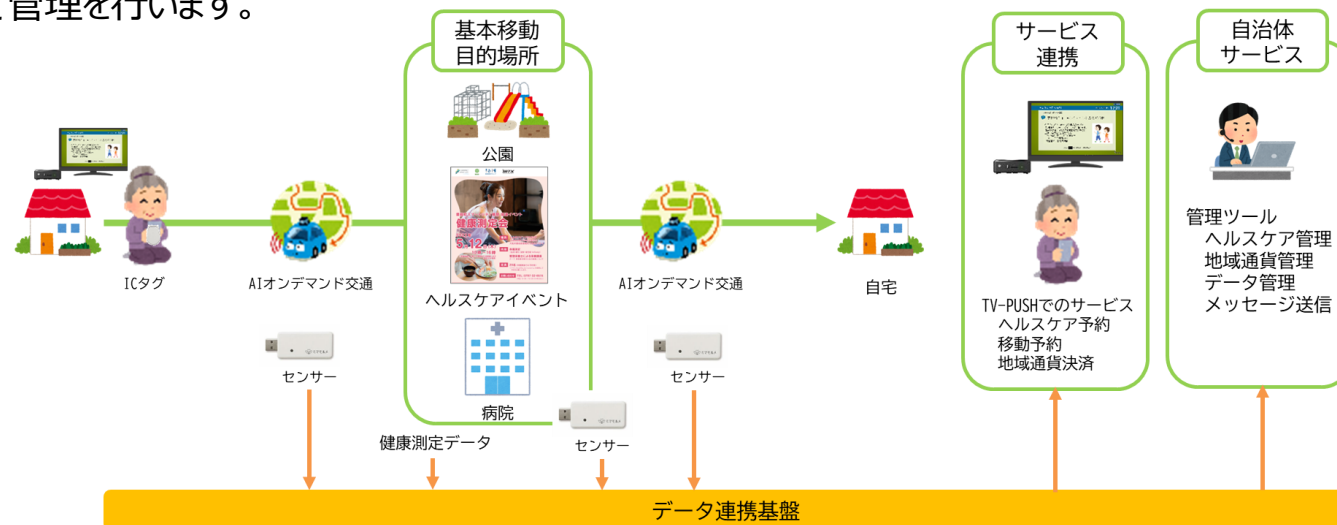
管理を行います。

基本移動目的場所

公園

健康測定会

5.12

ヘルスケアイベント

病院

ICタグ

AIオンデマンド交通

センサー

AIオンデマンド交通

センサー

自宅

センサー

健康測定データ

サービス連携

TV-PUSHでのサービス
ヘルスケア予約
移動予約
地域通貨決済

自治体サービス

管理ツール
ヘルスケア管理
地域通貨管理
データ管理
メッセージ送信

データ連携基盤